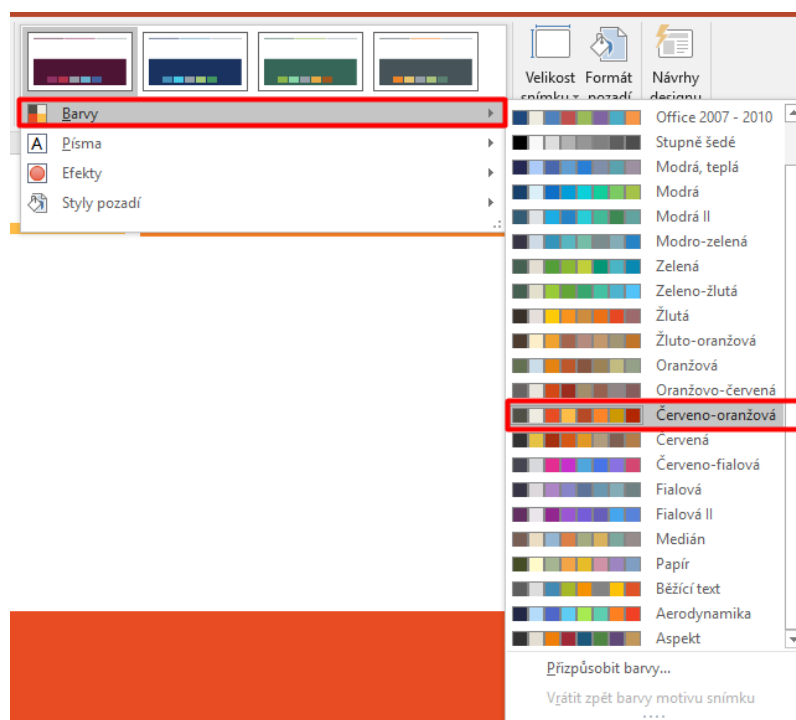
Velikost snímku Formát pozadí Návrhy designu

Barvy
Písma
Efekty
Styly pozadí

Office 2007 - 2010
Stupně šedé
Modrá, teplá
Modrá
Modrá II
Modro-zelená
Zelená
Zeleno-žlutá
Žlutá
Žluto-oranžová
Oranžová
Oranžovo-červená
Červeno-oranžová
Červená
Červeno-fialová
Fialová
Fialová II
Medián
Papír
Běžící text
Aerodynamika
Aspekt

Přizpůsobit barvy...
Vrátit zpět barvy motivu snímku